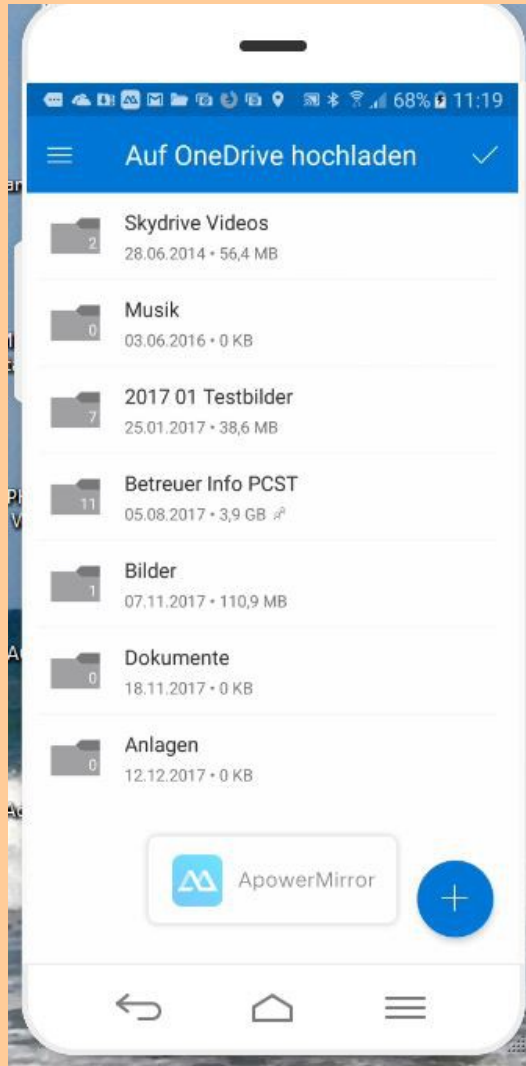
68% 11:19

Auf OneDrive hochladen

2
Skydrive Videos
28.06.2014 • 56,4 MB

0
Musik
03.06.2016 • 0 KB

7
2017 01 Testbilder
25.01.2017 • 38,6 MB

11
Betreuer Info PCST
05.08.2017 • 3,9 GB

1
Bilder
07.11.2017 • 110,9 MB

0
Dokumente
18.11.2017 • 0 KB

0
Anlagen
12.12.2017 • 0 KB

ApowerMirror